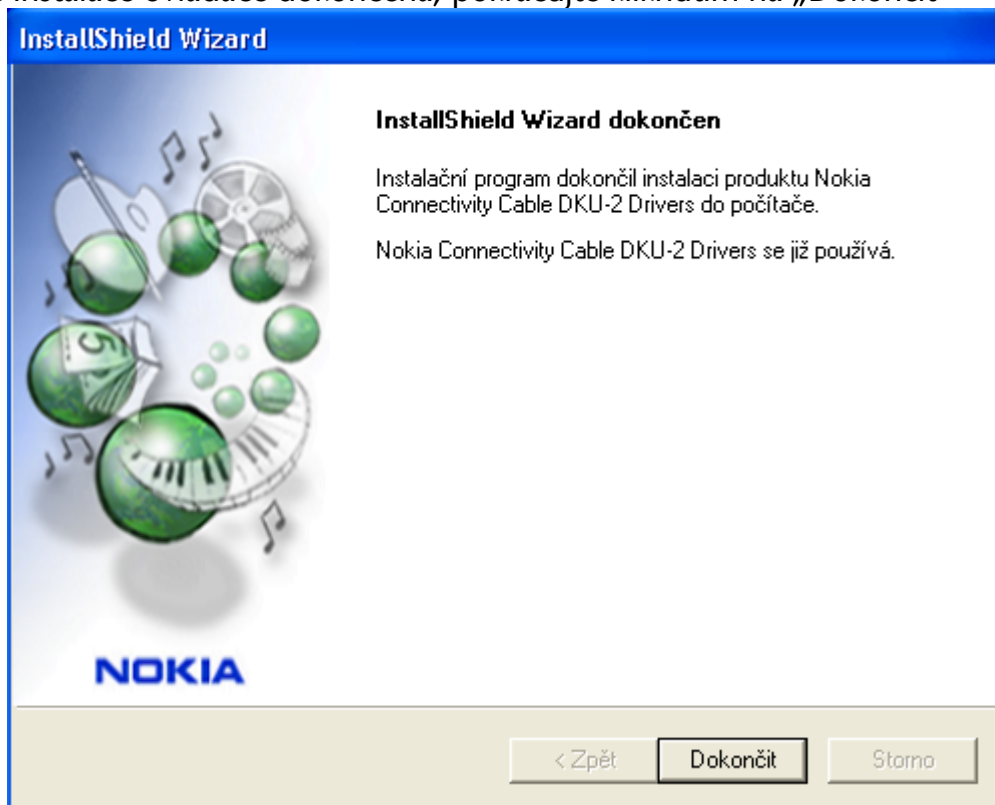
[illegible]

InstallShield Wizard

InstallShield Wizard dokončen

Instalační program dokončil instalaci produktu Nokia Connectivity Cable DKU-2 Drivers do počítače.

Nokia Connectivity Cable DKU-2 Drivers se již používá.

5

NOKIA

< Zpět

Dokončit

Storno